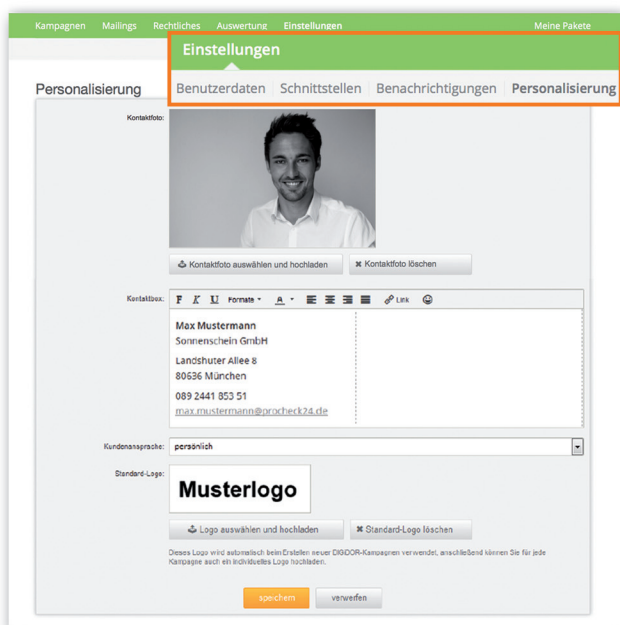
Kampagnen Mailings Rechtliches Auswertung Einstellungen Meine Pakete

Einstellungen

Benutzerdaten Schnittstellen Benachrichtigungen Personalisierung

Personalisierung

Kontaktfoto:

Kontaktfoto auswählen und hochladen

Kontaktfoto löschen

Kontaktbox:

F K U Formate A Link

Max Mustermann
Sonnenschein GmbH

Landshuter Allee 8
80636 München

089 2441 853 51
max.mustermann@procheck24.de

Kundenansprache: persönlich

Standard-Logo:

Musterlogo

Logo auswählen und hochladen

Standard-Logo löschen

Dieses Logo wird automatisch beim Erstellen neuer DIGDOR-Kampagnen verwendet, anschließend können Sie für jede Kampagne auch ein individuelles Logo hochladen.

speichern verwerfen